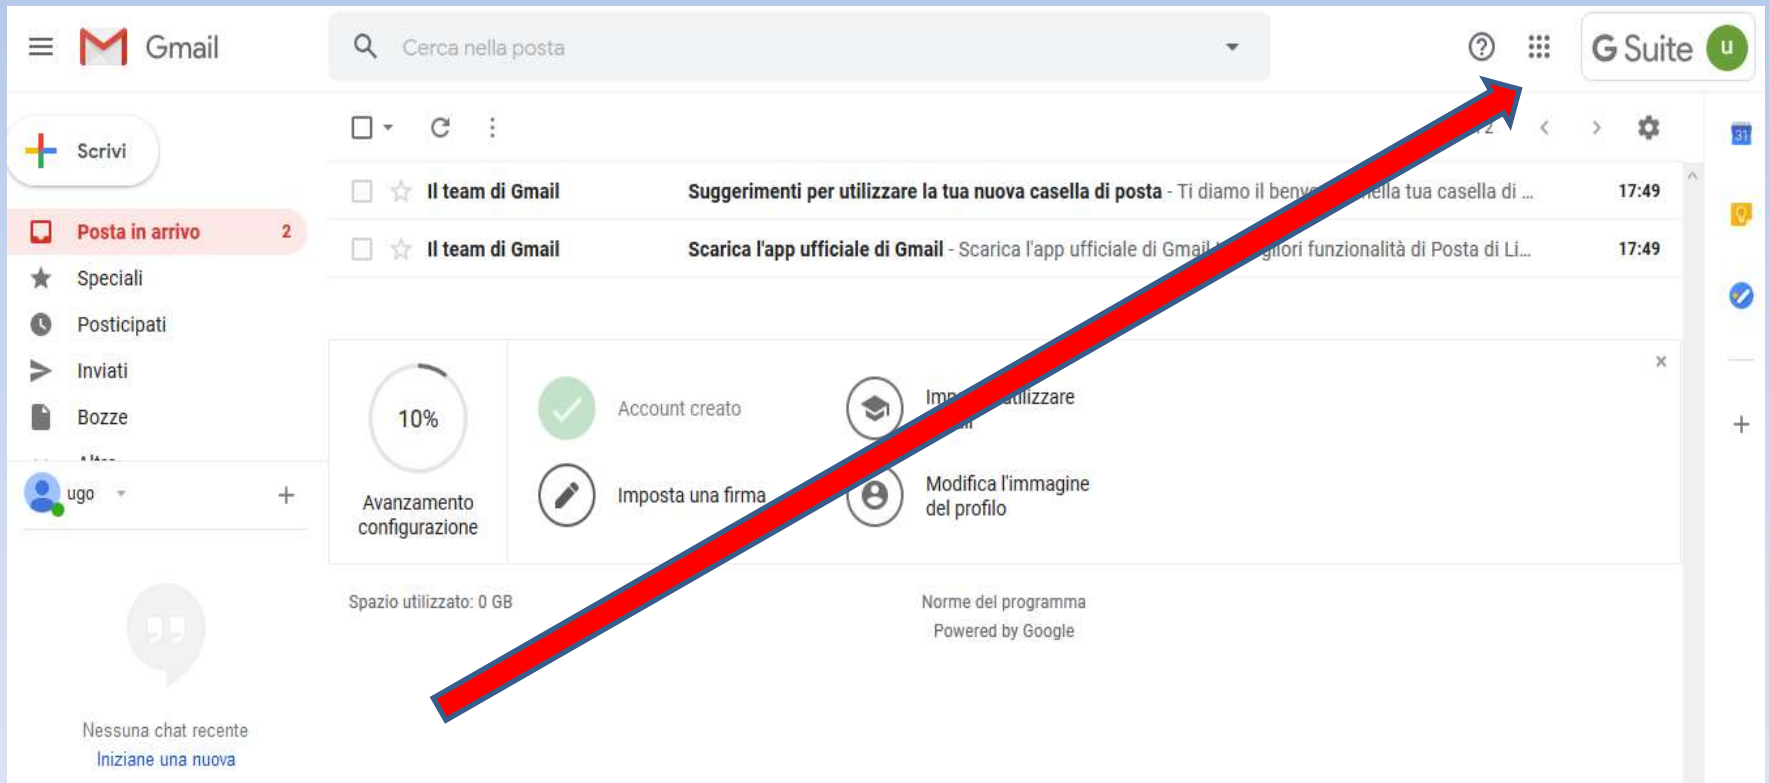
Gmail

Cerca nella posta

G Suite u

Scrivi

Posta in arrivo 2

Speciali

Posticipati

Inviati

Bozze

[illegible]

ugo

Nessuna chat recente

Iniziane una nuova

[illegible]2

31

Il team di Gmail Suggerimenti per utilizzare la tua nuova casella di posta - Ti diamo il benv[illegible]ella tua casella di ... 17:49

Il team di Gmail Scarica l'app ufficiale di Gmail - Scarica l'app ufficiale di Gmail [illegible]gliori funzionalità di Posta di Li... 17:49

10%

Avanzamento configurazione

Account creato

Imp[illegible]tilizzare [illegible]

Imposta una firma

Modifica l'immagine del profilo

×

Spazio utilizzato: 0 GB

Norme del programma

Powered by Google